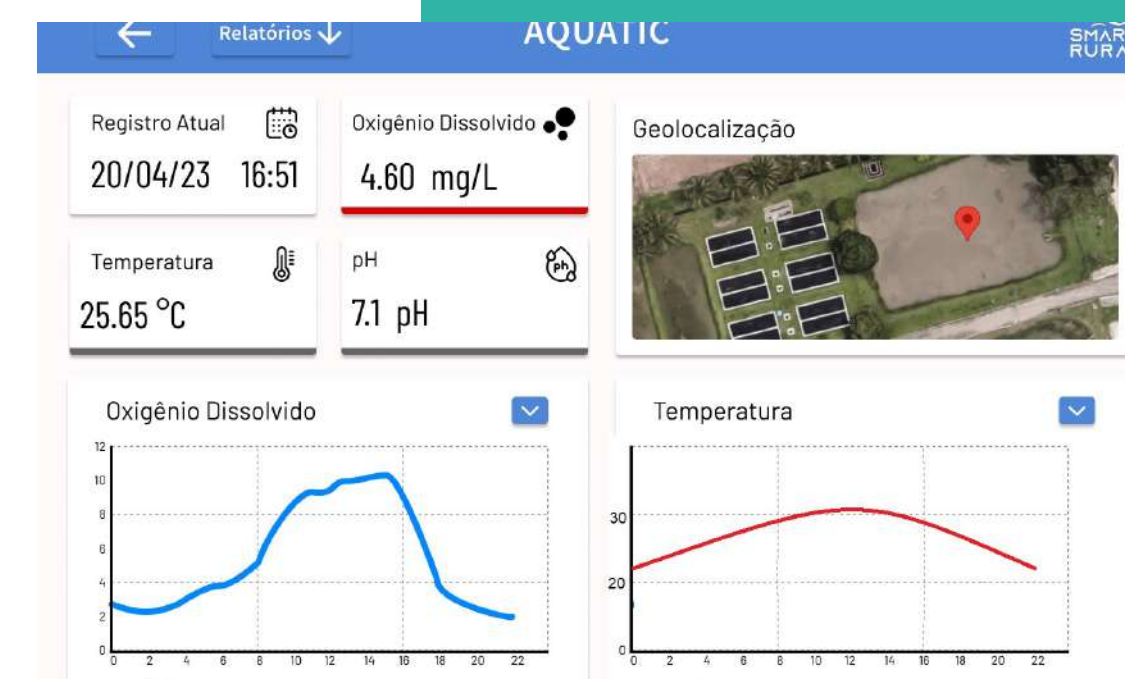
Relatórios
AQUATIC
SMAR RURA

Registro Atual
20/04/23 16:51

Oxigênio Dissolvido
4.60 mg/L

Geolocalização

Temperatura
25.65 °C

pH
7.1 pH

Oxigênio Dissolvido
12
10
8
6
4
2
0
0 2 4 6 8 10 12 14 16 18 20 22

Temperatura
30
20
0
0 2 4 6 8 10 12 14 16 18 20 22